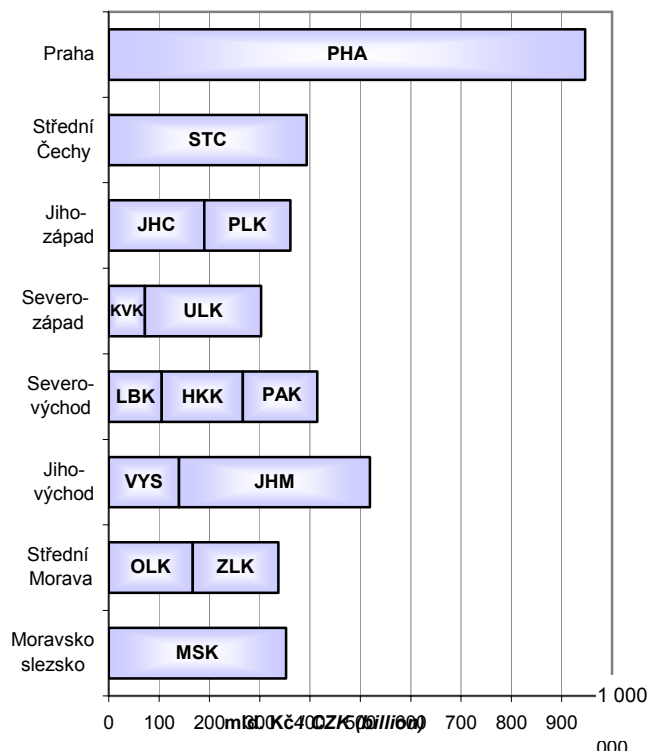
Praha
PHA
Střední Čechy
STC
Jiho-západ
JHC
PLK
Severo-západ
KVK
ULK
Severo-východ
LBK
HKK
PAK
Jiho-východ
VYS
JHM
Střední Morava
OLK
ZLK
Moravsko slezsko
MSK
0 100 200 300 400 500 600 700 800 900 1 000
mld. Kč / CZK (billion)
000